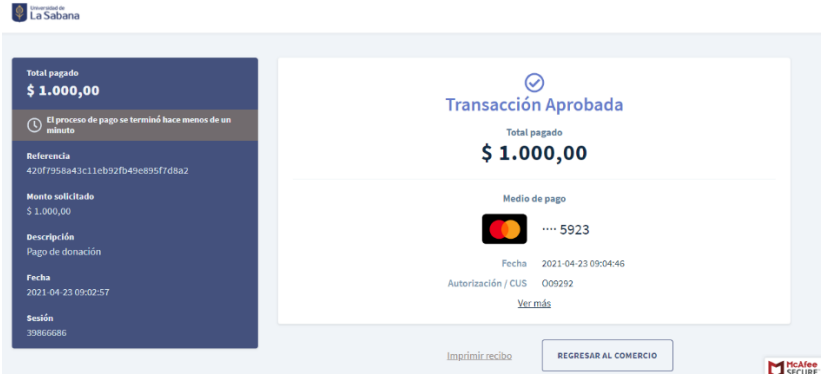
Universidad de
La Sabana

Total pagado
$ 1.000,00

El proceso de pago se terminó hace menos de un minuto

Referencia
420f7958a43c11eb92fb49e895f7d8a2

Monto solicitado
$ 1.000,00

Descripción
Pago de donación

Fecha
2021-04-23 09:02:57

Sesión
39866686

Transacción Aprobada

Total pagado
$ 1.000,00

Medio de pago

···· 5923

Fecha 2021-04-23 09:04:46

Autorización / CUS O09292

Ver más

Imprimir recibo

REGRESAR AL COMERCIO

McAfee SECURE